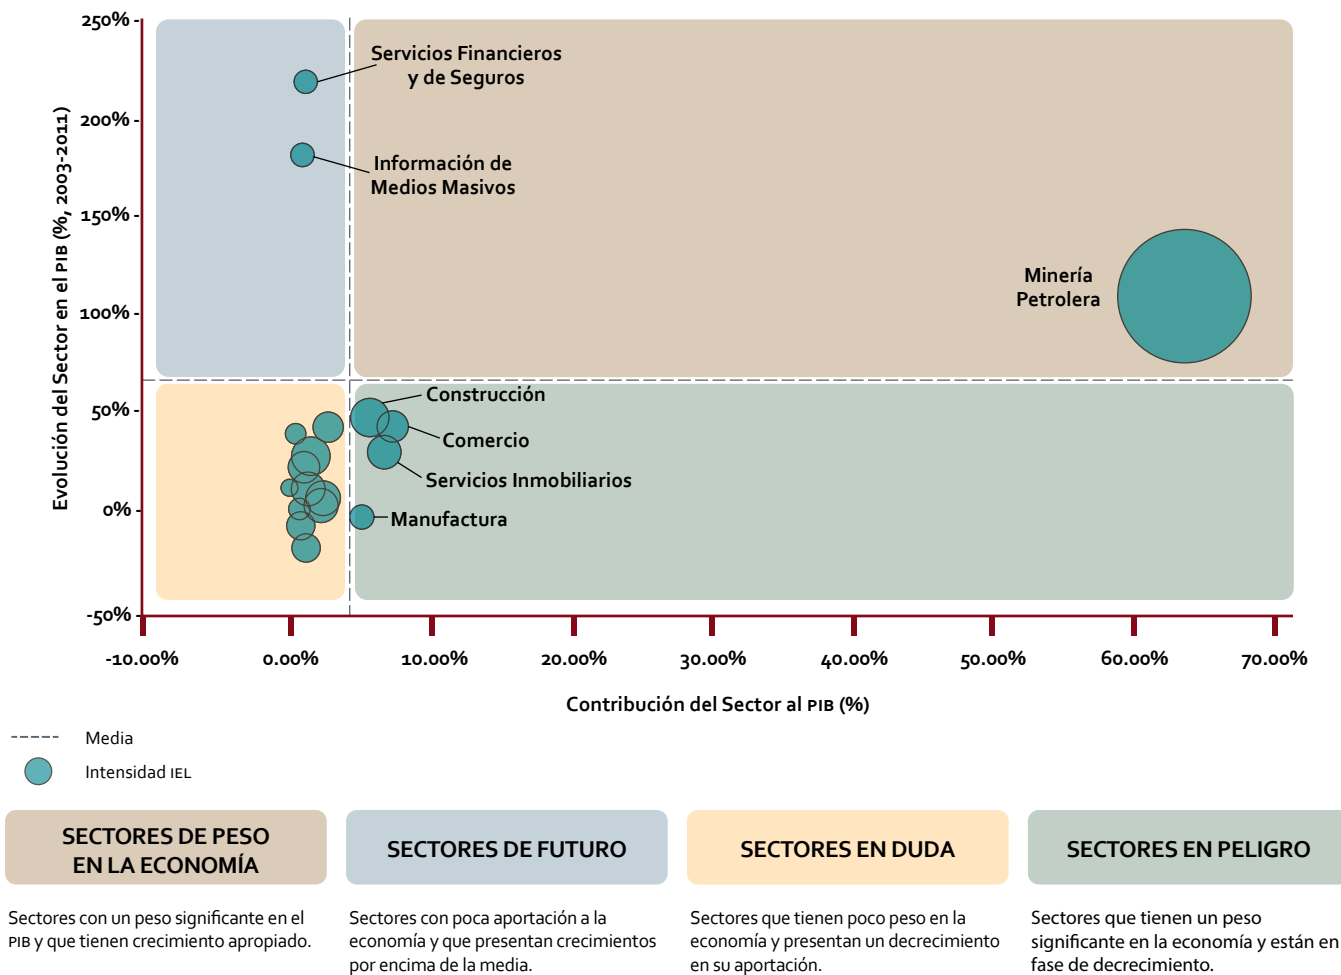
250%
200%
150%
100%
50%
0%
-50%

Evolución del Sector en el PIB (%, 2003-2011)

Servicios Financieros y de Seguros

Información de Medios Masivos

Minería Petrolera

Construcción

Comercio

Servicios Inmobiliarios

Manufactura

-10.00%
0.00%
10.00%
20.00%
30.00%
40.00%
50.00%
60.00%
70.00%

Contribución del Sector al PIB (%)

Media

Intensidad IEL

SECTORES DE PESO EN LA ECONOMÍA

Sectores con un peso significante en el PIB y que tienen crecimiento apropiado.

SECTORES DE FUTURO

Sectores con poca aportación a la economía y que presentan crecimientos por encima de la media.

SECTORES EN DUDA

Sectores que tienen poco peso en la economía y presentan un decrecimiento en su aportación.

SECTORES EN PELIGRO

Sectores que tienen un peso significante en la economía y están en fase de decrecimiento.